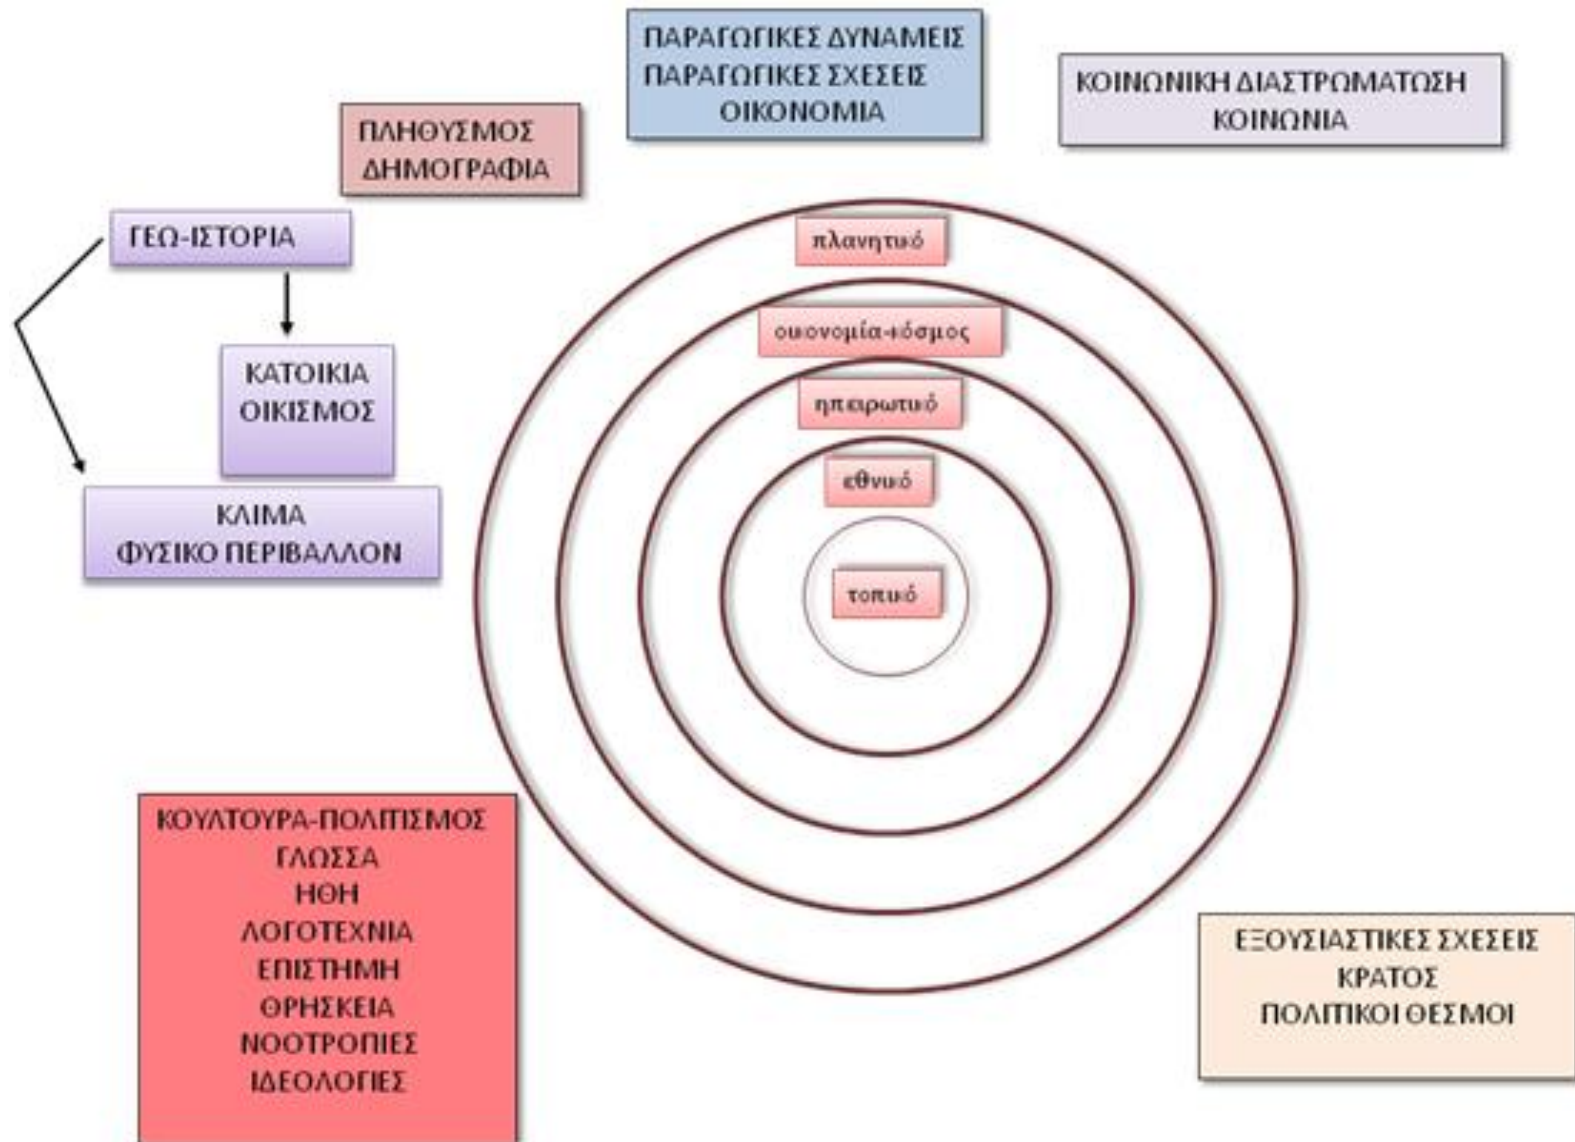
ΠΑΡΑΓΩΓΙΚΕΣ ΔΥΝΑΜΕΙΣ
ΠΑΡΑΓΩΓΙΚΕΣ ΣΧΕΣΕΙΣ
ΟΙΚΟΝΟΜΙΑ

ΚΟΙΝΩΝΙΚΗ ΔΙΑΣΤΡΩΜΑΤΩΣΗ
ΚΟΙΝΩΝΙΑ

ΠΛΗΘΥΣΜΟΣ
ΔΗΜΟΓΡΑΦΙΑ

ΓΕΩ-ΙΣΤΟΡΙΑ

ΚΑΤΟΙΚΙΑ
ΟΙΚΙΣΜΟΣ

ΚΛΙΜΑ
ΦΥΣΙΚΟ ΠΕΡΙΒΑΛΛΟΝ

πλανητικό

οικονομία-κόσμος

ηπειρωτικό

εθνικό

τοπικό

ΚΟΥΛΤΟΥΡΑ-ΠΟΛΙΤΙΣΜΟΣ
ΓΛΩΣΣΑ
ΗΘΗ
ΛΟΓΟΤΕΧΝΙΑ
ΕΠΙΣΤΗΜΗ
ΘΡΗΣΚΕΙΑ
ΝΟΟΤΡΟΠΙΕΣ
ΙΔΕΟΛΟΓΙΕΣ

ΕΞΟΥΣΙΑΣΤΙΚΕΣ ΣΧΕΣΕΙΣ
ΚΡΑΤΟΣ
ΠΟΛΙΤΙΚΟΙ ΘΕΣΜΟΙ